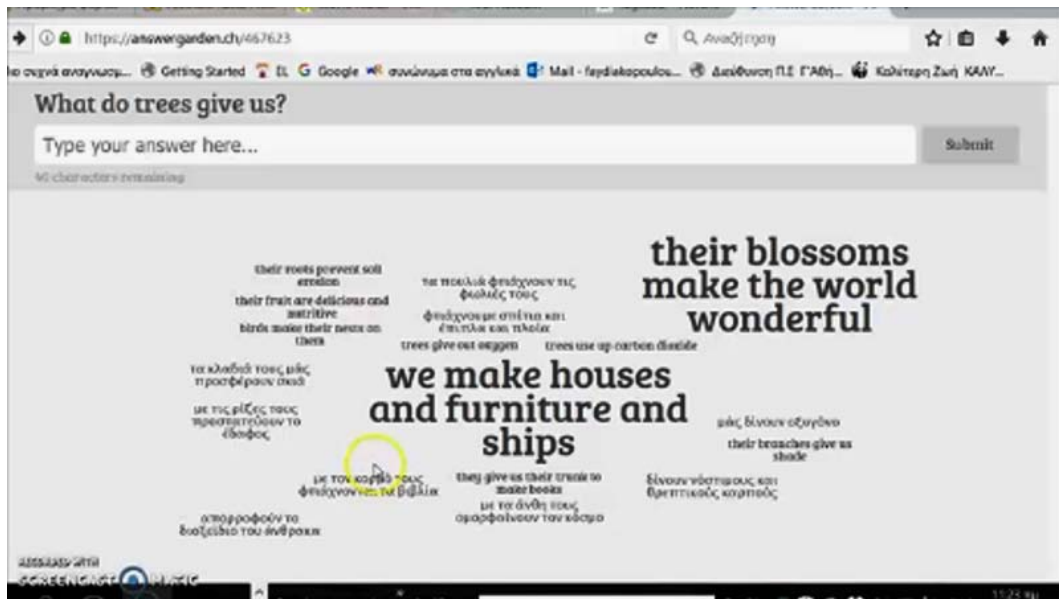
https://answergarden.ch/467623

Αναζήτηση

Getting Started   Google   συνώνυμα στα αγγλικά   Mail - faydiakopoulou...   Διεύθυνση Π.Ε. Γ'Αθη...   Καλύτερη Ζωή ΚΑΛΥ...

What do trees give us?

Type your answer here...

Submit

40 characters remaining

their roots prevent soil erosion

their fruit are delicious and nutritive

birds make their nests on them

τα ποιυλιά φτιάχνουν τις φωλιές τους

φτιάχνουμε σπίτια και έπιπλα και πλοία

trees give out oxygen

trees use up carbon dioxide

their blossoms make the world wonderful

τα κλαδιά τους μας προσφέρουν σκιά

we make houses and furniture and ships

με τις ρίζες τους προστατεύουν το έδαφος

μας δίνουν οξυγόνο

their branches give us shade

με τον κορμό τους φτιάχνουν τα βιβλία

they give us their trunk to make books

δίνουν νόστιμους και θρεπτικούς καρπούς

με τα άνθη τους ομορφαίνουν τον κόσμο

απορροφούν το διοξείδιο του άνθρακα

RECORDED WITH SCREENCAST-O-MATIC

11:23 πμ